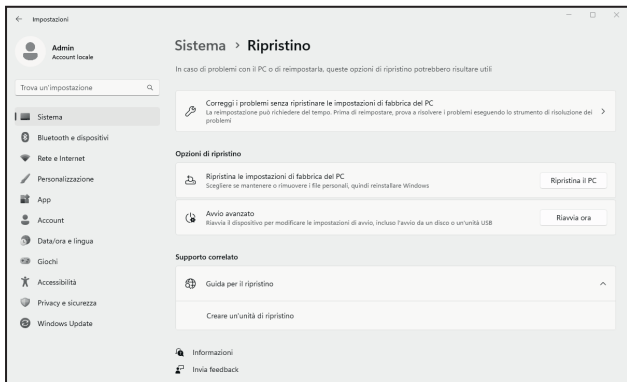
Impostazioni

Admin
Account locale

Trova un'impostazione

Sistema
Bluetooth e dispositivi
Rete e Internet
Personalizzazione
App
Account
Data/ora e lingua
Giochi
Accessibilità
Privacy e sicurezza
Windows Update

Sistema › Ripristino

In caso di problemi con il PC o di reimpostarla, queste opzioni di ripristino potrebbero risultare utili

Correggi i problemi senza ripristinare le impostazioni di fabbrica del PC
La reimpostazione può richiedere del tempo. Prima di reimpostare, prova a risolvere i problemi eseguendo lo strumento di risoluzione dei problemi

Opzioni di ripristino

Ripristina le impostazioni di fabbrica del PC
Scegliere se mantenere o rimuovere i file personali, quindi reinstallare Windows
Ripristina il PC

Avvio avanzato
Riavvia il dispositivo per modificare le impostazioni di avvio, incluso l'avvio da un disco o un'unità USB
Riavvia ora

Supporto correlato

Guida per il ripristino

Creare un'unità di ripristino

Informazioni
Invia feedback